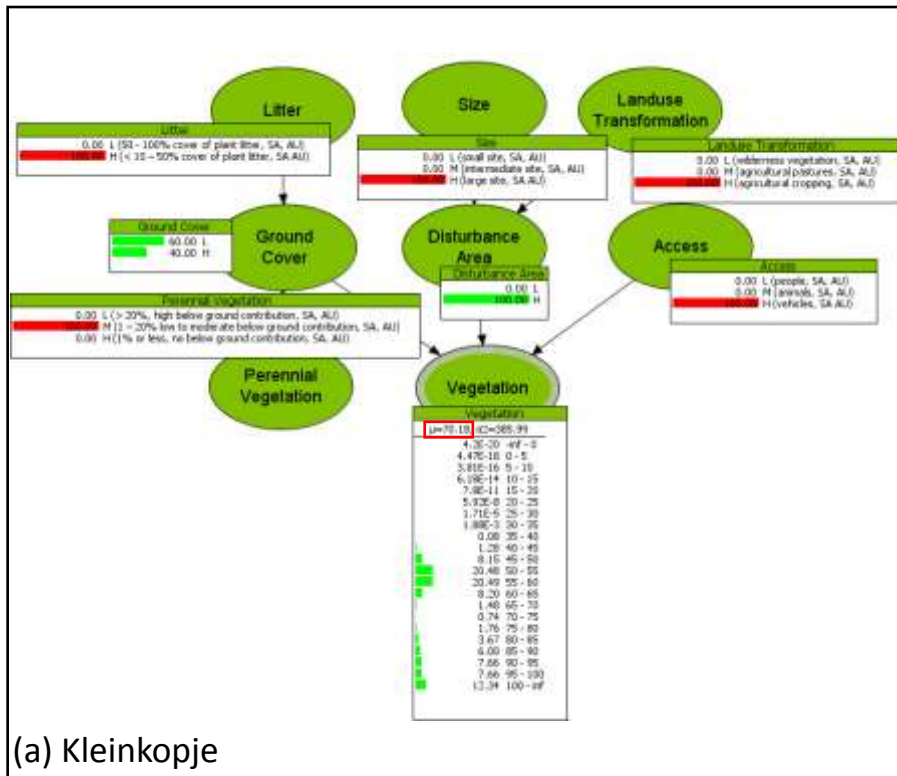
Litter

Litter
0.00 L (50 - 100% cover of plant litter, SA, AU)
100.00 H (< 10 – 50% cover of plant litter, SA, AU)

Size

Size
0.00 L (small site, SA, AU)
0.00 M (intermediate site, SA, AU)
100.00 H (large site, SA, AU)

Landuse Transformation

Landuse Transformation
0.00 L (wilderness vegetation, SA, AU)
0.00 M (agricultural pastures, SA, AU)
100.00 H (agricultural cropping, SA, AU)

Ground Cover
60.00 L
40.00 H

Ground Cover

Disturbance Area

Disturbance Area
0.00 L
100.00 H

Access

Access
0.00 L (people, SA, AU)
0.00 M (animals, SA, AU)
100.00 H (vehicles, SA, AU)

Perennial Vegetation
0.00 L (> 20%, high below ground contribution, SA, AU)
100.00 M (1 – 20% low to moderate below ground contribution, SA, AU)
0.00 H (1% or less, no below ground contribution, SA, AU)

Perennial Vegetation

Vegetation

Vegetation
μ=70.18 σ2=385.99
4.2E-20 -inf - 0
4.47E-18 0 - 5
3.81E-16 5 - 10
6.19E-14 10 - 15
7.9E-11 15 - 20
5.93E-8 20 - 25
1.71E-5 25 - 30
1.88E-3 30 - 35
0.08 35 - 40
1.28 40 - 45
8.15 45 - 50
20.48 50 - 55
20.49 55 - 60
8.20 60 - 65
1.48 65 - 70
0.74 70 - 75
1.76 75 - 80
3.67 80 - 85
6.00 85 - 90
7.66 90 - 95
7.66 95 - 100
12.34 100 - inf

(a) Kleinkopje